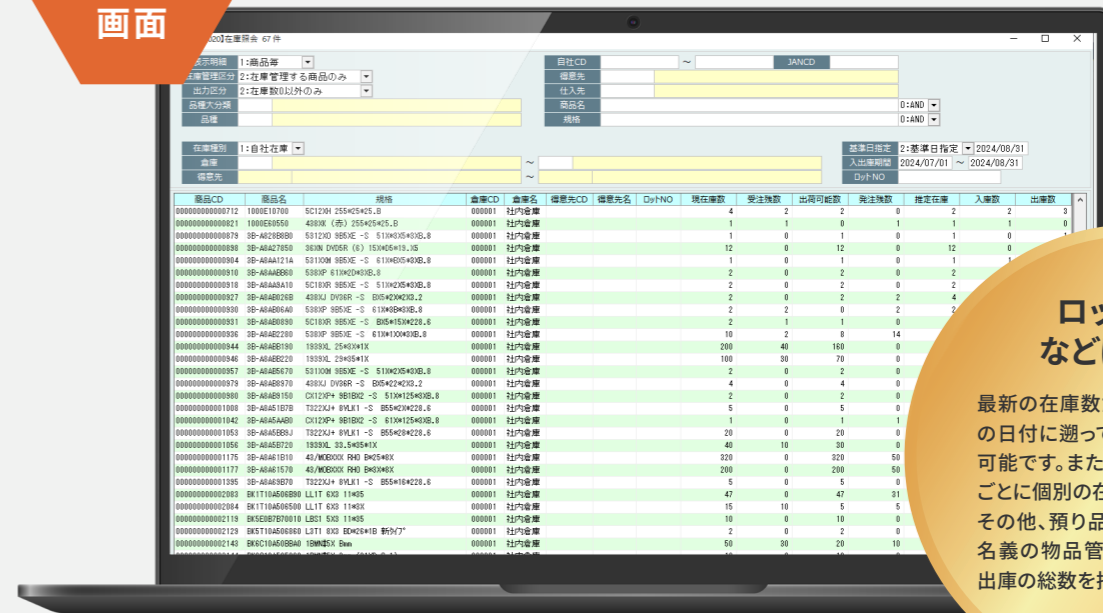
画面

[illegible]020]在庫照会 67 件

表示明細 1:商品毎
在庫管理区分 2:在庫管理する商品のみ
出力区分 2:在庫数0以外のみ
品種大分類
品種

自社CD ～ JANCD
得意先
仕入先
商品名 0:AND
規格 0:AND

在庫種別 1:自社在庫
倉庫 ～
得意先 ～

基準日指定 2:基準日指定 2024/08/31
入出庫期間 2024/07/01 ～ 2024/08/31
ロットNO

| 商品CD | 品番名 | 規格 | 倉庫CD | 倉庫名 | 得意先CD | 得意先名 | ロットNO | 現在庫数 | 受注残数 | 出荷可能数 | 発注残数 | 推定在庫 | 入庫数 | 出庫数 |
|---|---|---|---|---|---|---|---|---|---|---|---|---|---|---|
| 000000000000712 | 1000E10700 | 5C12XH 255*25*25.B | 000001 | 社内倉庫 | | | | 4 | 2 | 2 | 0 | 2 | 2 | 3 |
| 000000000000821 | 1000E50550 | 438XK (赤) 255*25*25.B | 000001 | 社内倉庫 | | | | 1 | 1 | 0 | 1 | 1 | 1 | 0 |
| 000000000000879 | 3B-A828B8B0 | 5312X0 9B5XE -S 51X*8X5*3XB.8 | 000001 | 社内倉庫 | | | | 1 | 0 | 1 | 0 | 1 | 0 | |
| 000000000000898 | 3B-A8A27850 | 36XN DVD5R (6) 15X*05*19.X5 | 000001 | 社内倉庫 | | | | 12 | 0 | 12 | 0 | 12 | 0 | |
| 000000000000904 | 3B-A8AA121A | 531X0M 9B5XE -S 61X*8X5*3XB.8 | 000001 | 社内倉庫 | | | | 1 | 0 | 1 | 0 | 1 | | |
| 000000000000910 | 3B-A8AAB860 | 538XP 61X*2D*3XB.8 | 000001 | 社内倉庫 | | | | 2 | 0 | 2 | 0 | 2 | | |
| 000000000000918 | 3B-A8AA9A10 | 5C18XR 9B5XE -S 51X*2X5*3XB.8 | 000001 | 社内倉庫 | | | | 2 | 0 | 2 | 0 | 2 | | |
| 000000000000927 | 3B-A8AB026B | 438XJ DVD6R -S BX5*2X*2X3.2 | 000001 | 社内倉庫 | | | | 2 | 0 | 2 | 2 | 4 | | |
| 000000000000930 | 3B-A8AB06A0 | 538XP 9B5XE -S 61X*3B*3XB.8 | 000001 | 社内倉庫 | | | | 2 | 2 | 0 | 2 | 2 | | |
| 000000000000931 | 3B-A8AB0890 | 5C18XR 9B5XE -S BX5*15X*228.6 | 000001 | 社内倉庫 | | | | 2 | 1 | 1 | 0 | | | |
| 000000000000936 | 3B-A8AB2280 | 538XP 9B5XE -S 61X*1X0*3XB.8 | 000001 | 社内倉庫 | | | | 10 | 2 | 8 | 14 | | | |
| 000000000000944 | 3B-A8ABB190 | 1939XL 25*3X*1X | 000001 | 社内倉庫 | | | | 200 | 40 | 160 | 0 | | | |
| 000000000000946 | 3B-A8ABB220 | 1939XL 29*35*1X | 000001 | 社内倉庫 | | | | 100 | 30 | 70 | 0 | | | |
| 000000000000957 | 3B-A8AB5670 | 531X0M 9B5XE -S 51X*2X5*3XB.8 | 000001 | 社内倉庫 | | | | 2 | 0 | 2 | 0 | | | |
| 000000000000979 | 3B-A8AB8970 | 438XJ DVD6R -S BX5*22*2X3.2 | 000001 | 社内倉庫 | | | | 4 | 0 | 4 | 0 | | | |
| 000000000000980 | 3B-A8AB9150 | CX12XP+ 9B1BX2 -S 51X*125*3XB.8 | 000001 | 社内倉庫 | | | | 2 | 0 | 2 | 0 | | | |
| 000000000001008 | 3B-A8A51B7B | T322XJ+ 8VLK1 -S B55*2X*228.6 | 000001 | 社内倉庫 | | | | 5 | 0 | 5 | 0 | | | |
| 000000000001042 | 3B-A8A5AAB0 | CX12XP+ 9B1BX2 -S 61X*125*3XB.8 | 000001 | 社内倉庫 | | | | 1 | 0 | 1 | 1 | | | |
| 000000000001053 | 3B-A8A5B8BJ | T322XJ+ 8VLK1 -S B55*28*228.6 | 000001 | 社内倉庫 | | | | 20 | 0 | 20 | 0 | | | |
| 000000000001056 | 3B-A8A5B720 | 1939XL 33.5*35*1X | 000001 | 社内倉庫 | | | | 40 | 10 | 30 | 0 | | | |
| 000000000001175 | 3B-A8A61B10 | 43/MOBXXX RHO B*25*8X | 000001 | 社内倉庫 | | | | 320 | 0 | 320 | 50 | | | |
| 000000000001177 | 3B-A8A61570 | 43/MOBXXX RHO B*8X*8X | 000001 | 社内倉庫 | | | | 200 | 0 | 200 | 50 | | | |
| 000000000001395 | 3B-A8A69B70 | T322XJ+ 8VLK1 -S B55*16*228.6 | 000001 | 社内倉庫 | | | | 5 | 0 | 5 | 0 | | | |
| 000000000002083 | BK1T10A506B80 | LL1T 6X3 11*35 | 000001 | 社内倉庫 | | | | 47 | 0 | 47 | 31 | | | |
| 000000000002084 | BK1T10A506500 | LL1T 6X3 11*3X | 000001 | 社内倉庫 | | | | 15 | 10 | 5 | 5 | | | |
| 000000000002119 | BK5E0B7B70010 | LBS1 5X3 11*35 | 000001 | 社内倉庫 | | | | 10 | 0 | 10 | 0 | | | |
| 000000000002129 | BK5T10A506860 | L3T1 8X3 BD*26*1B 新タイプ | 000001 | 社内倉庫 | | | | 2 | 0 | 2 | 0 | | | |
| 000000000002143 | BK6C10A50BBA0 | 1BMM5X 8mm | 000001 | 社内倉庫 | | | | 50 | 30 | 20 | 10 | | | |

ロッ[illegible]
など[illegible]

最新の在庫数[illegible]
の日付に遡っ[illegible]
可能です。また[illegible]
ごとに個別の在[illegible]
その他、預り品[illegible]
名義の物品管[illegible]
出庫の総数を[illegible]